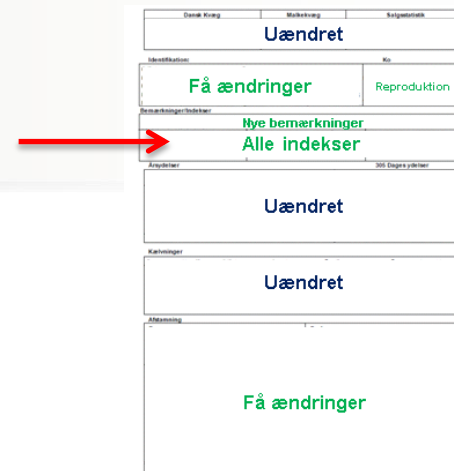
Dansk Kvæg | Malkekvæg | Salgsstatistik

Uændret

Identifikation: | Ko

Få ændringer

Reproduktion

Bemærkninger/Indekser

Nye bemærkninger

Alle indekser

Årsydelser | 305 Dages ydelser

Uændret

Kælvninger

Uændret

Afstamning

Få ændringer